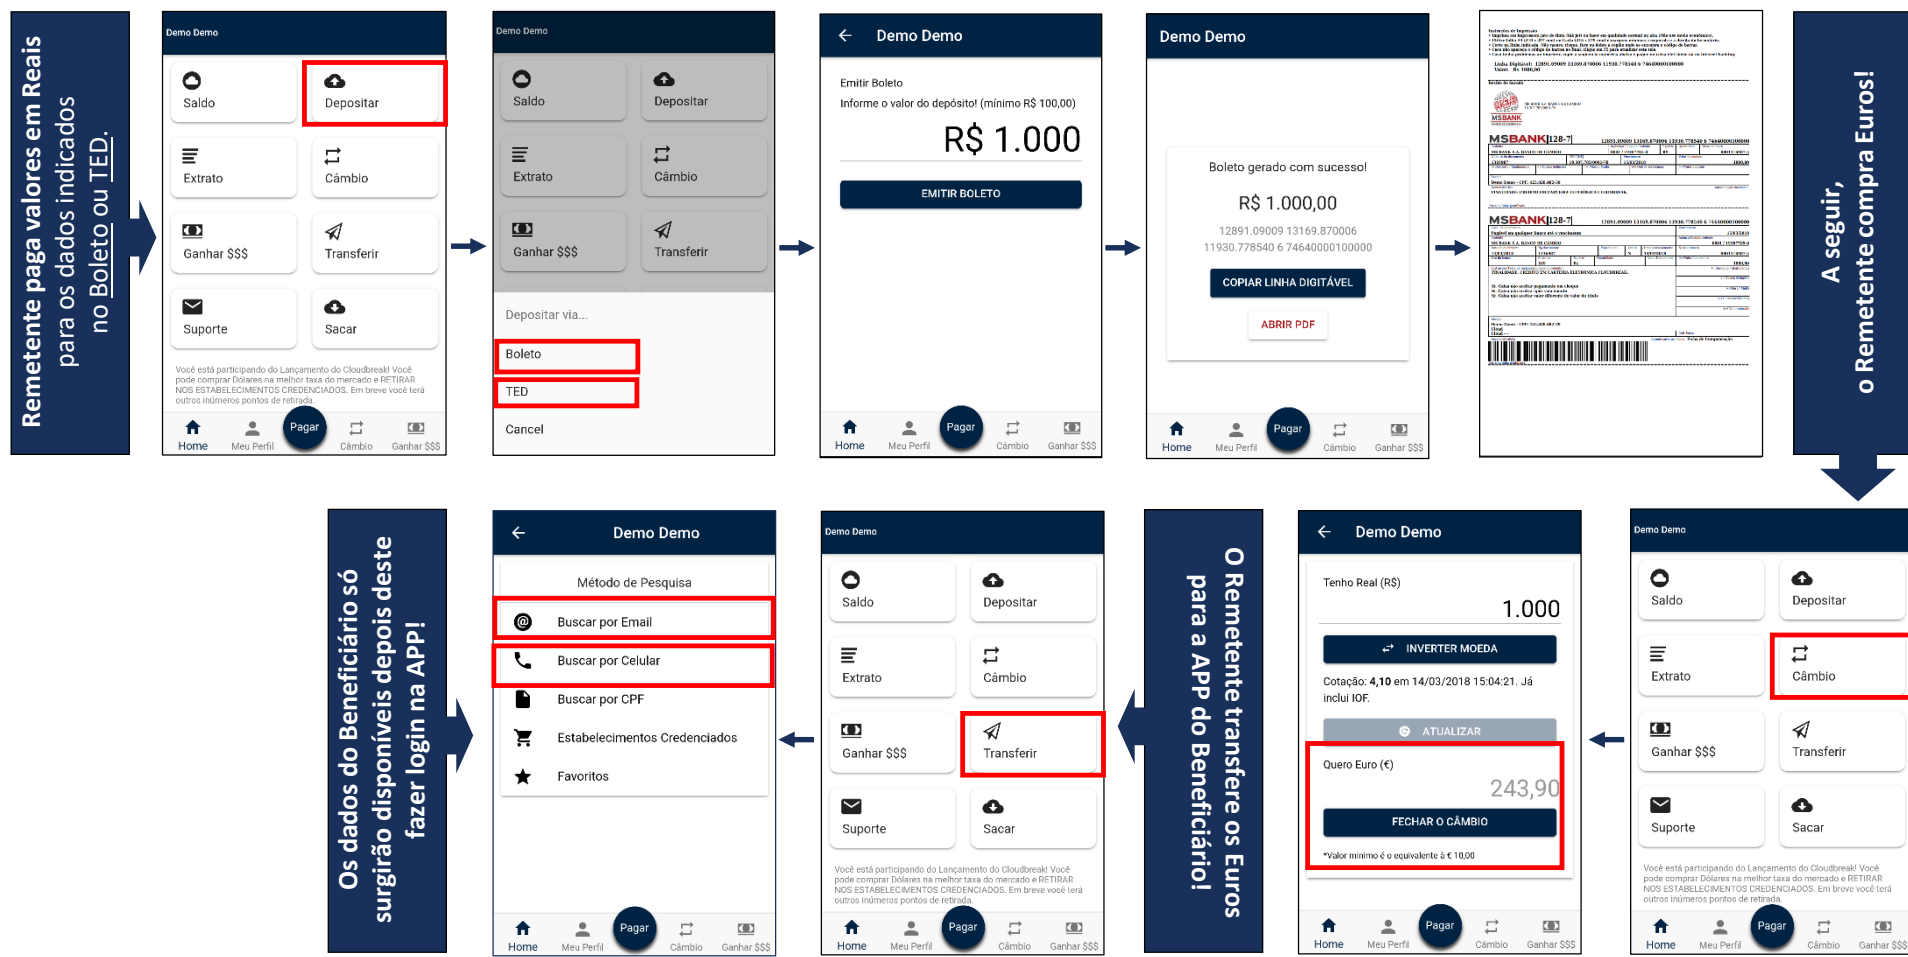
Remetente paga valores em Reais para os dados indicados no Boleto ou TED.

Demo Demo
Saldo
Depositar
Extrato
Câmbio
Ganhar $$$
Transferir
Suporte
Sacar
Você está participando do Lançamento do Cloudbreak! Você pode comprar Dólares na melhor taxa do mercado e RETIRAR NOS ESTABELECIMENTOS CREDENCIADOS. Em breve você terá outros inúmeros pontos de retirada.
Home Meu Perfil Pagar Câmbio Ganhar $$$

Demo Demo
Saldo
Depositar
Extrato
Câmbio
Ganhar $$$
Transferir
Depositar via...
Boleto
TED
Cancel

Demo Demo
Emitir Boleto
Informe o valor do depósito! (mínimo R$ 100,00)
R$ 1.000
EMITIR BOLETO
Home Meu Perfil Pagar Câmbio Ganhar $$$

Demo Demo
Boleto gerado com sucesso!
R$ 1.000,00
12891.09009 13169.870006 11930.778540 6 74640000100000
COPIAR LINHA DIGITÁVEL
ABRIR PDF
Home Meu Perfil Pagar Câmbio Ganhar $$$

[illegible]
MSBANK
MSBANK|128-7|
MSBANK|128-7|

A seguir, o Remetente compra Euros!

Demo Demo
Saldo
Depositar
Extrato
Câmbio
Ganhar $$$
Transferir
Suporte
Sacar
Você está participando do Lançamento do Cloudbreak! Você pode comprar Dólares na melhor taxa do mercado e RETIRAR NOS ESTABELECIMENTOS CREDENCIADOS. Em breve você terá outros inúmeros pontos de retirada.
Home Meu Perfil Pagar Câmbio Ganhar $$$

Demo Demo
Tenho Real (R$)
1.000
INVERTER MOEDA
Cotação: 4,10 em 14/03/2018 15:04:21. Já inclui IOF.
ATUALIZAR
Quero Euro (€)
243,90
FECHAR O CÂMBIO
*Valor mínimo é o equivalente à € 10,00
Home Meu Perfil Pagar Câmbio Ganhar $$$

O Remetente transfere os Euros para a APP do Beneficiário!

Demo Demo
Saldo
Depositar
Extrato
Câmbio
Ganhar $$$
Transferir
Suporte
Sacar
Você está participando do Lançamento do Cloudbreak! Você pode comprar Dólares na melhor taxa do mercado e RETIRAR NOS ESTABELECIMENTOS CREDENCIADOS. Em breve você terá outros inúmeros pontos de retirada.
Home Meu Perfil Pagar Câmbio Ganhar $$$

Demo Demo
Método de Pesquisa
Buscar por Email
Buscar por Celular
Buscar por CPF
Estabelecimentos Credenciados
Favoritos
Home Meu Perfil Pagar Câmbio Ganhar $$$

Os dados do Beneficiário só surgirão disponíveis depois deste fazer login na APP!